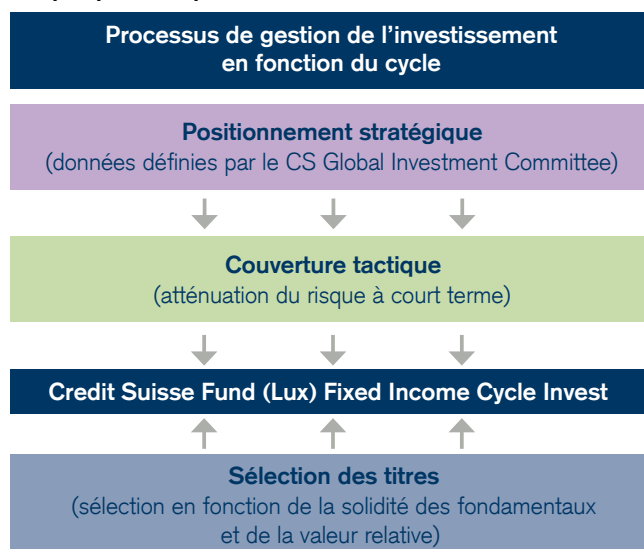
Processus de gestion de l'investissement en fonction du cycle

Positionnement stratégique
(données définies par le CS Global Investment Committee)

Couverture tactique
(atténuation du risque à court terme)

Credit Suisse Fund (Lux) Fixed Income Cycle Invest

Sélection des titres
(sélection en fonction de la solidité des fondamentaux et de la valeur relative)